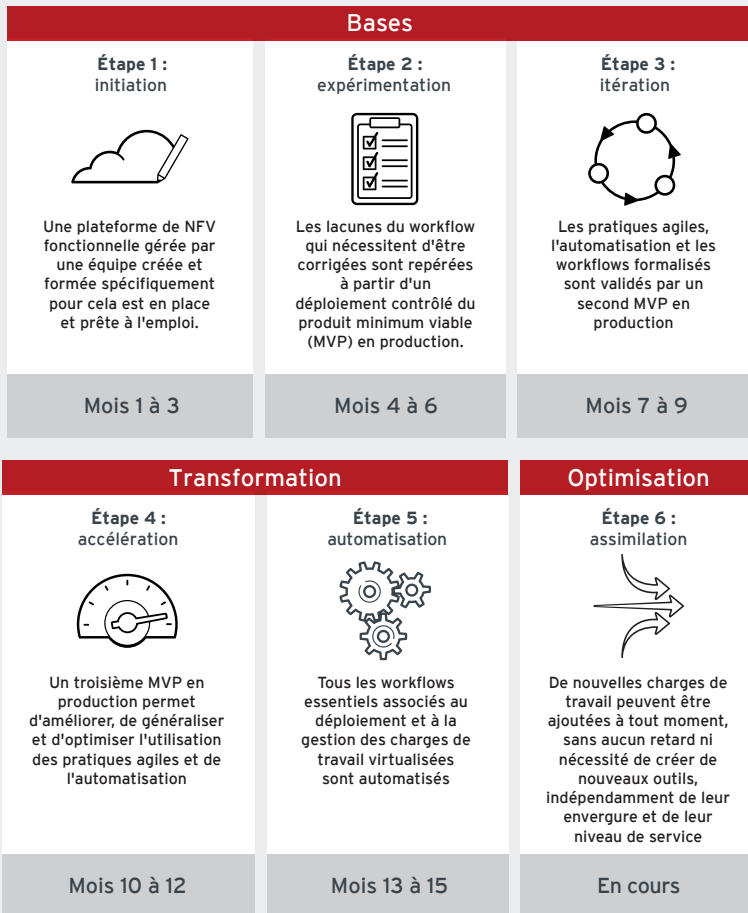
Bases

Étape 1 :
initiation

Une plateforme de NFV fonctionnelle gérée par une équipe créée et formée spécifiquement pour cela est en place et prête à l'emploi.

Mois 1 à 3

Étape 2 :
expérimentation

Les lacunes du workflow qui nécessitent d'être corrigées sont repérées à partir d'un déploiement contrôlé du produit minimum viable (MVP) en production.

Mois 4 à 6

Étape 3 :
itération

Les pratiques agiles, l'automatisation et les workflows formalisés sont validés par un second MVP en production

Mois 7 à 9

Transformation

Étape 4 :
accélération

Un troisième MVP en production permet d'améliorer, de généraliser et d'optimiser l'utilisation des pratiques agiles et de l'automatisation

Mois 10 à 12

Étape 5 :
automatisation

Tous les workflows essentiels associés au déploiement et à la gestion des charges de travail virtualisées sont automatisés

Mois 13 à 15

Optimisation

Étape 6 :
assimilation

De nouvelles charges de travail peuvent être ajoutées à tout moment, sans aucun retard ni nécessité de créer de nouveaux outils, indépendamment de leur envergure et de leur niveau de service

En cours